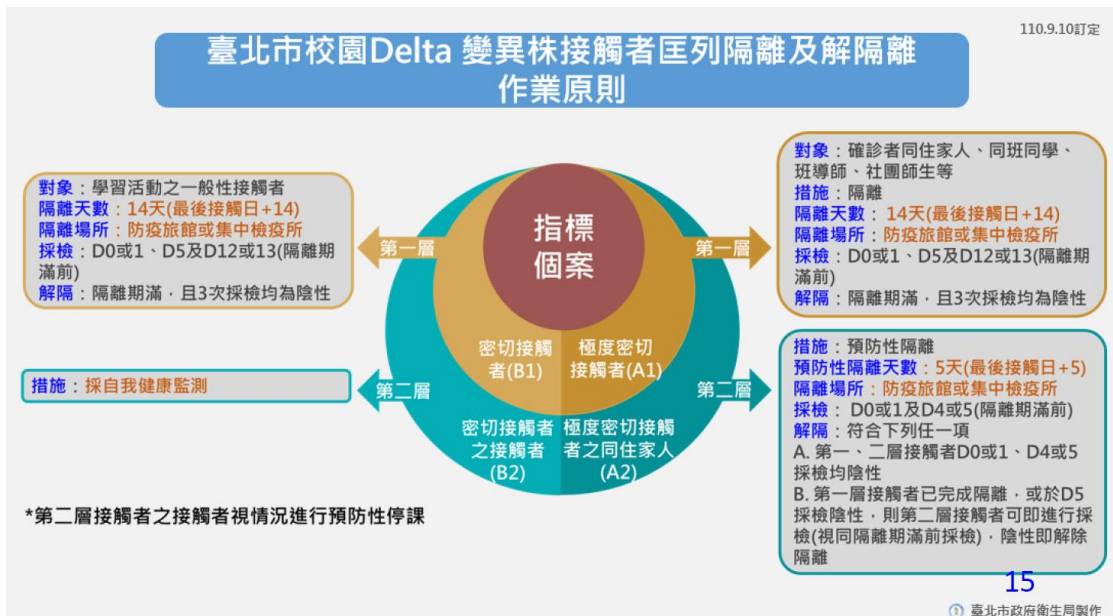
110.9.10訂定

臺北市校園Delta 變異株接觸者匡列隔離及解隔離作業原則

對象：學習活動之一般性接觸者
隔離天數：14天(最後接觸日+14)
隔離場所：防疫旅館或集中檢疫所
採檢：D0或1、D5及D12或13(隔離期滿前)
解隔：隔離期滿，且3次採檢均為陰性

第一層

指標個案

第一層

對象：確診者同住家人、同班同學、班導師、社團師生等
措施：隔離
隔離天數：14天(最後接觸日+14)
隔離場所：防疫旅館或集中檢疫所
採檢：D0或1、D5及D12或13(隔離期滿前)
解隔：隔離期滿，且3次採檢均為陰性

密切接觸者(B1)

極度密切接觸者(A1)

措施：採自我健康監測

第二層

密切接觸者之接觸者(B2)

極度密切接觸者之同住家人(A2)

第二層

措施：預防性隔離
預防性隔離天數：5天(最後接觸日+5)
隔離場所：防疫旅館或集中檢疫所
採檢：D0或1及D4或5(隔離期滿前)
解隔：符合下列任一項
A. 第一、二層接觸者D0或1、D4或5採檢均陰性
B. 第一層接觸者已完成隔離，或於D5採檢陰性，則第二層接觸者可即進行採檢(視同隔離期滿前採檢)，陰性即解除隔離

*第二層接觸者之接觸者視情況進行預防性停課

15

臺北市政府衛生局製作